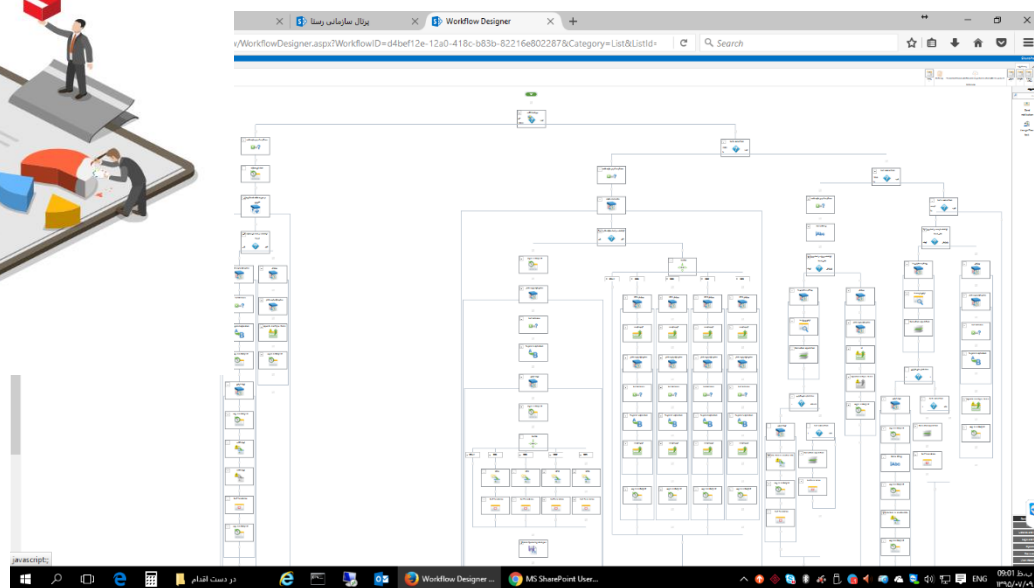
پرتال سازمانی رستا
Workflow Designer
/WorkflowDesigner.aspx?WorkflowID=d4bef12e-12a0-418c-b83b-82216e802287&Category=List&ListId=
Search
javascript:;
در دست اقدام
Workflow Designer ...
MS SharePoint User...
ENG
09:01